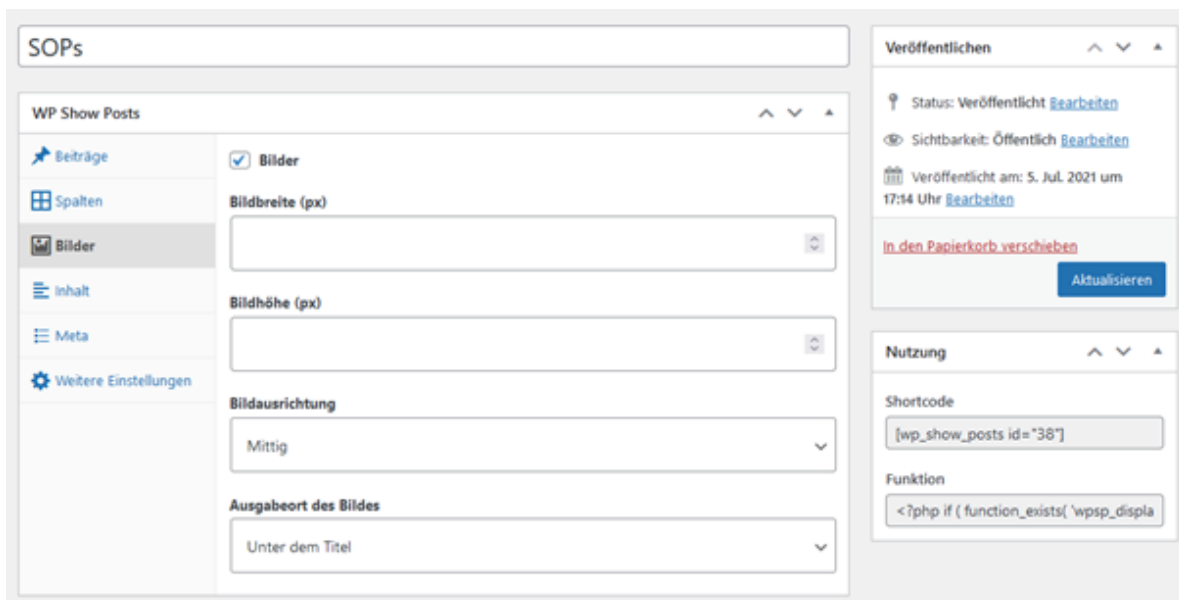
SOPs

WP Show Posts

Beiträge
Spalten
Bilder
Inhalt
Meta
Weitere Einstellungen

Bilder

Bildbreite (px)

Bildhöhe (px)

Bildausrichtung

Mittig

Ausgabeort des Bildes

Unter dem Titel

Veröffentlichen

Status: Veröffentlicht Bearbeiten

Sichtbarkeit: Öffentlich Bearbeiten

Veröffentlicht am: 5. Jul. 2021 um 17:14 Uhr Bearbeiten

In den Papierkorb verschieben

Aktualisieren

Nutzung

Shortcode

[wp_show_posts id="38"]

Funktion

<?php if ( function_exists( 'wpsp_displa